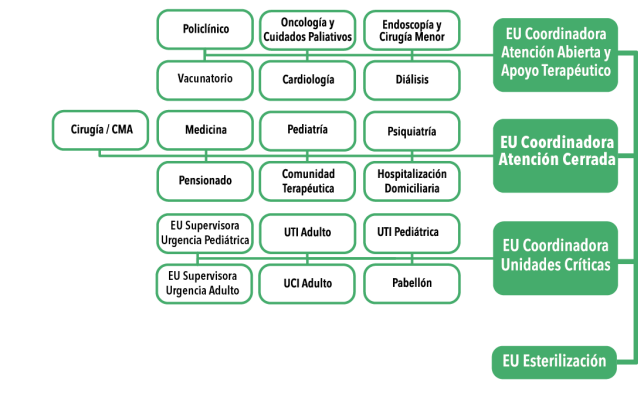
Policlínico

Oncología y Cuidados Paliativos

Endoscopía y Cirugía Menor

EU Coordinadora Atención Abierta y Apoyo Terapéutico

Vacunatorio

Cardiología

Diálisis

Cirugía / CMA

Medicina

Pediatría

Psiquiatría

EU Coordinadora Atención Cerrada

Pensionado

Comunidad Terapéutica

Hospitalización Domiciliaria

EU Supervisora Urgencia Pediátrica

UTI Adulto

UTI Pediátrica

EU Coordinadora Unidades Críticas

EU Supervisora Urgencia Adulto

UCI Adulto

Pabellón

EU Esterilización